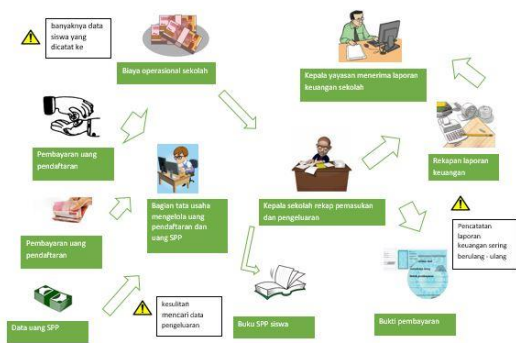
banyaknya data siswa yang dicatat ke

Biaya operasional sekolah

Kepala yayasan menerima laporan keuangan sekolah

Pembayaran uang pendaftaran

Bagian tata usaha mengelola uang pendaftaran dan uang SPP

Kepala sekolah rekap pemasukan dan pengeluaran

Rekapan laporan keuangan

Pencatatan laporan keuangan sering berulang - ulang

Pembayaran uang pendaftaran

Data uang SPP

kesulitan mencari data pengeluaran

Buku SPP siswa

Bukti pembayaran